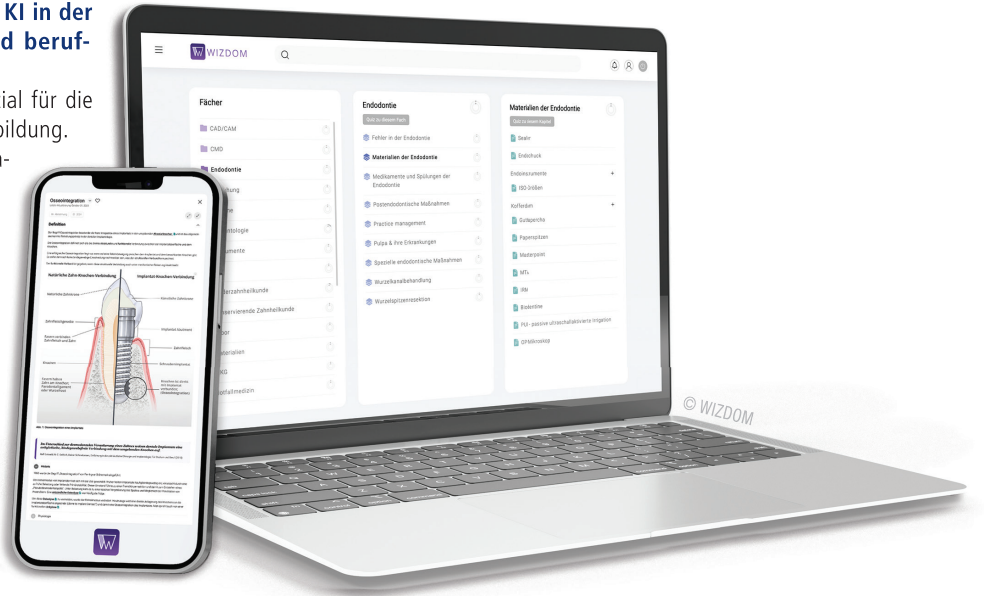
KI in der
d beruf-

ial für die
bildung.

WIZDOM

Fächer

CAD/CAM

CMD

Endodontie

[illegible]chung

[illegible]ne

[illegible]ntologie

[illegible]umente

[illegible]erzahnheilkunde

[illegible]servierende Zahnheilkunde

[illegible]oor

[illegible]terialien

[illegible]KG

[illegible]otfallmedizin

Endodontie

Quiz zu diesem Fach

Fehler in der Endodontie

Materialien der Endodontie

Medikamente und Spülungen der Endodontie

Postendodontische Maßnahmen

Practice management

Pulpa & Pire Erkrankungen

Spezielle endodontische Maßnahmen

Wurzelkanalbehandlung

Wurzelspitzenresektion

Materialien der Endodontie

Quiz zu diesem Kapitel

Sealer

Endochuck

Endoinstrumente

ISO-Größen

Kofferdam

Guttapercha

Papierspitzen

Masterpoint

MTL

IRM

Biodentine

PUI - passive ultraschallaktivierte Irrigation

OP-Mikroskop

© WIZDOM

Osseointegration

Definition

Natürliche Zahn-Knochen-Verbindung

Implantat-Knochen-Verbindung

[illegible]

Notizen

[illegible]